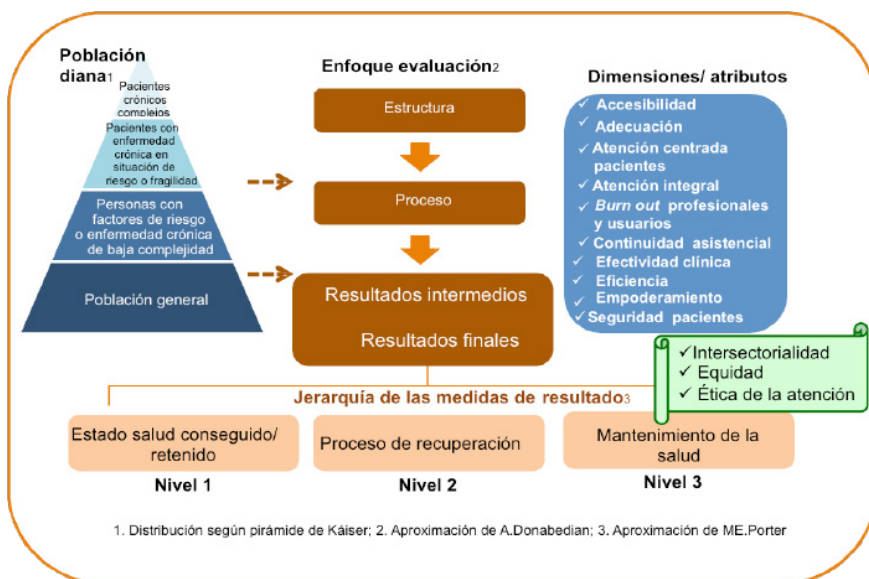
Población diana1

Pacientes crónicos complejos

Pacientes con enfermedad crónica en situación de riesgo o fragilidad

Personas con factores de riesgo o enfermedad crónica de baja complejidad

Población general

Enfoque evaluación2

Estructura

Proceso

Resultados intermedios

Resultados finales

Dimensiones/ atributos

✓ Accesibilidad
✓ Adecuación
✓ Atención centrada pacientes
✓ Atención integral
✓ *Burn out* profesionales y usuarios
✓ Continuidad asistencial
✓ Efectividad clínica
✓ Eficiencia
✓ Empoderamiento
✓ Seguridad pacientes

✓ Intersectorialidad
✓ Equidad
✓ Ética de la atención

Jerarquía de las medidas de resultado3

Estado salud conseguido/ retenido

Proceso de recuperación

Mantenimiento de la salud

Nivel 1

Nivel 2

Nivel 3

1. Distribución según pirámide de Káiser; 2. Aproximación de A.Donabedian; 3. Aproximación de ME.Porter